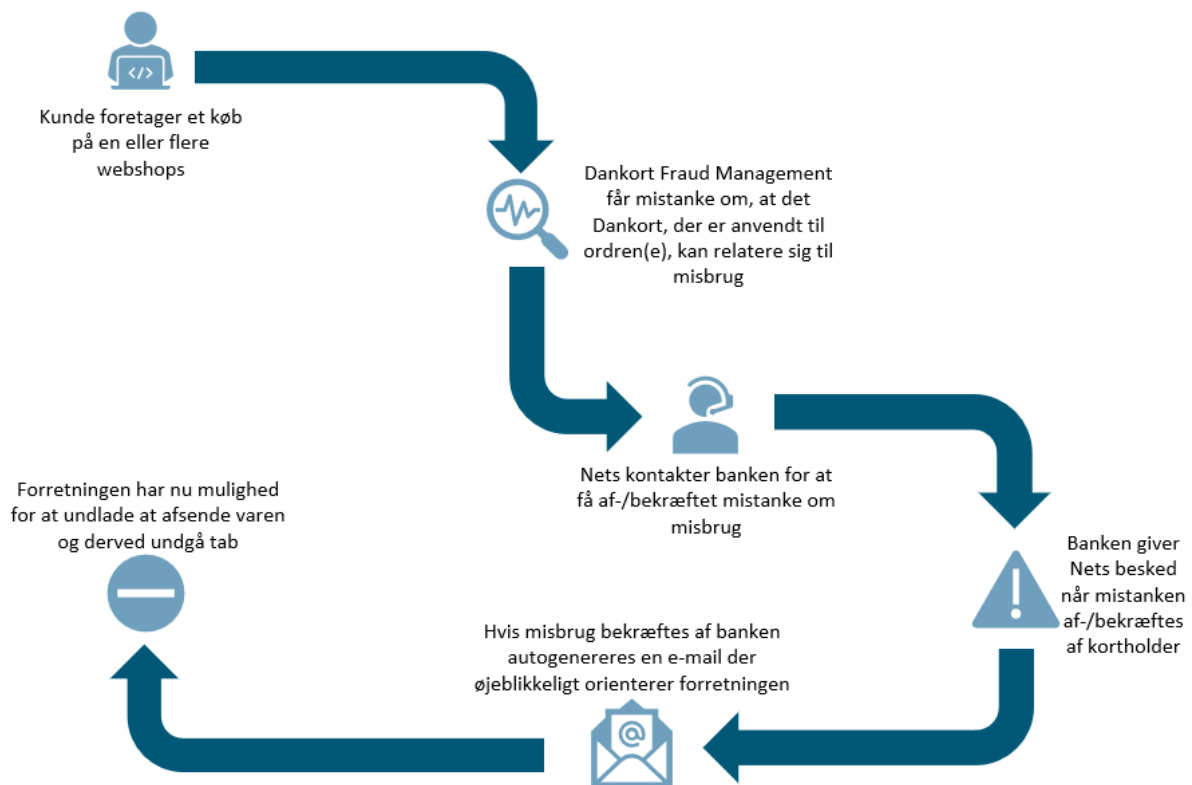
Kunde foretager et køb på en eller flere webshops

Dankort Fraud Management får mistanke om, at det Dankort, der er anvendt til ordren(e), kan relatere sig til misbrug

Nets kontakter banken for at få af-/bekræftet mistanke om misbrug

Banken giver Nets besked når mistanken af-/bekræftes af kortholder

Hvis misbrug bekræftes af banken autogenereres en e-mail der øjeblikkeligt orienterer forretningen

Forretningen har nu mulighed for at undlade at afsende varen og derved undgå tab